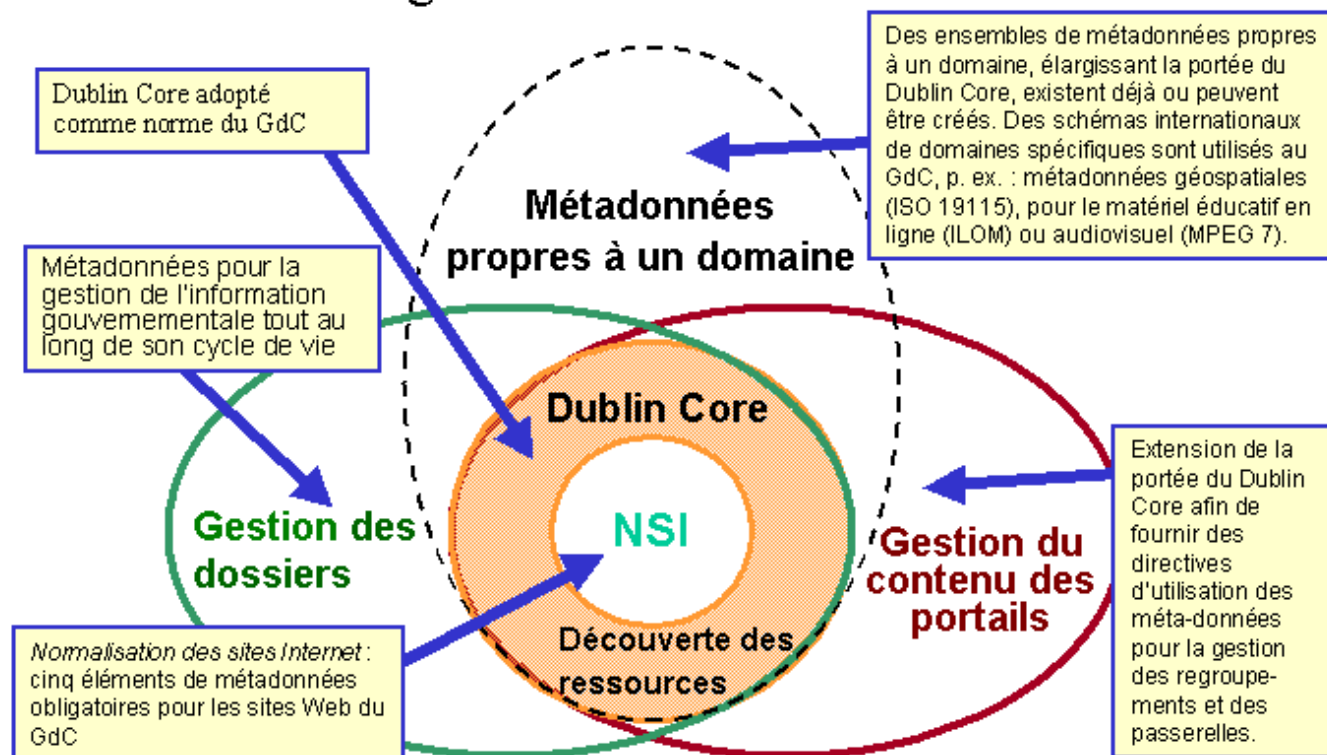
Dublin Core adopté comme norme du GdC

Des ensembles de métadonnées propres à un domaine, élargissant la portée du Dublin Core, existent déjà ou peuvent être créés. Des schémas internationaux de domaines spécifiques sont utilisés au GdC, p. ex. : métadonnées géospatiales (ISO 19115), pour le matériel éducatif en ligne (ILOM) ou audiovisuel (MPEG 7).

Métadonnées propres à un domaine

Métadonnées pour la gestion de l'information gouvernementale tout au long de son cycle de vie

Dublin Core

Gestion des dossiers

NSI

Gestion du contenu des portails

Extension de la portée du Dublin Core afin de fournir des directives d'utilisation des méta-données pour la gestion des regroupements et des passerelles.

Normalisation des sites Internet : cinq éléments de métadonnées obligatoires pour les sites Web du GdC

Découverte des ressources